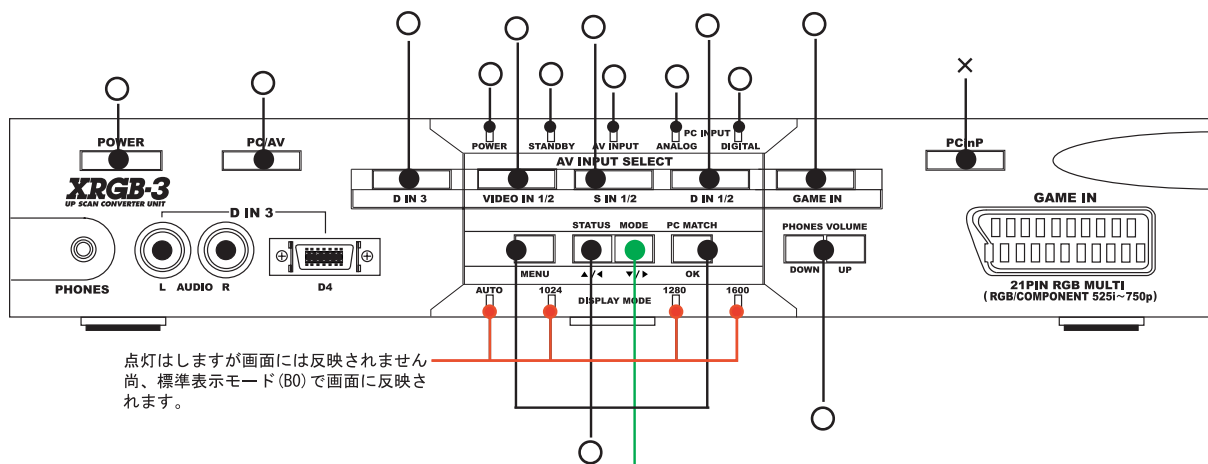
○ ○ ○ ○ ○ ×

○ ○ ○ ○ ○ ○

POWER

PC/AV

POWER STANDBY AV INPUT PC INPUT ANALOG DIGITAL

PC/nP

AV INPUT SELECT

XRGB-3
UP SCAN CONVERTER UNIT

D IN 3

VIDEO IN 1/2

S IN 1/2

D IN 1/2

GAME IN

GAME IN

D IN 3

STATUS MODE PC MATCH

PHONES VOLUME

PHONES

L AUDIO R

D4

MENU ▲/◀ ▼/▶ OK

DOWN UP

21PIN RGB MULTI
( RGB/COMPONENT 525i～750p)

AUTO 1024 DISPLAY MODE 1280 1600

点灯はしますが画面には反映されません
尚、標準表示モード(B0)で画面に反映されます。

○

○